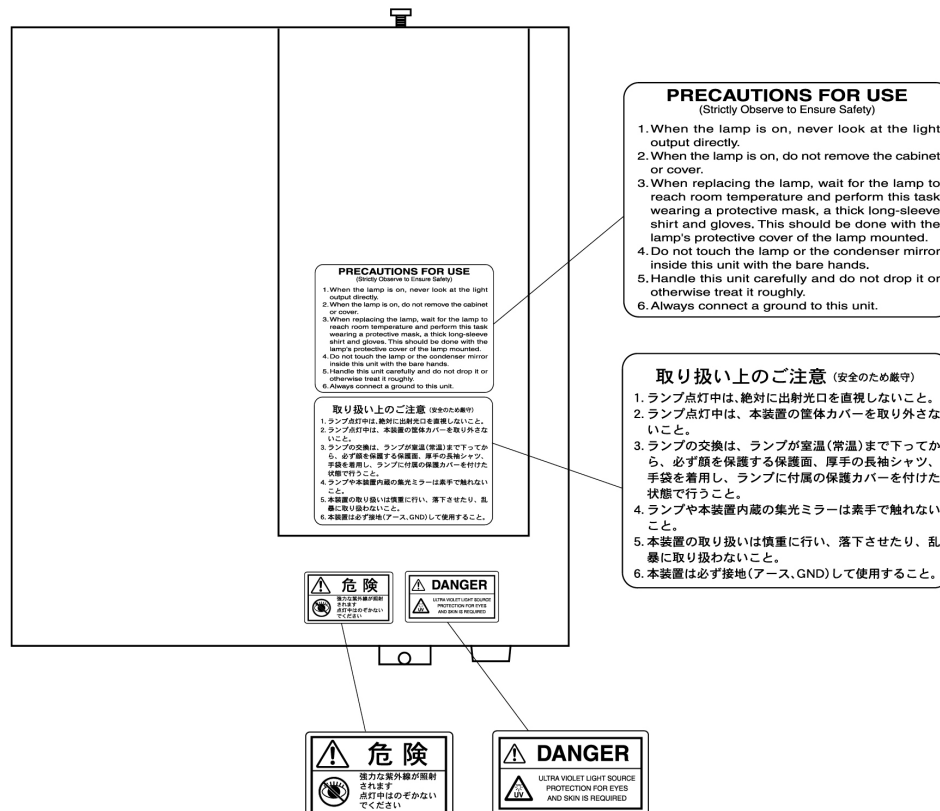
PRECAUTIONS FOR USE
(Strictly Observe to Ensure Safety)

1. When the lamp is on, never look at the light output directly.
2. When the lamp is on, do not remove the cabinet or cover.
3. When replacing the lamp, wait for the lamp to reach room temperature and perform this task wearing a protective mask, a thick long-sleeve shirt and gloves. This should be done with the lamp's protective cover of the lamp mounted.
4. Do not touch the lamp or the condenser mirror inside this unit with the bare hands.
5. Handle this unit carefully and do not drop it or otherwise treat it roughly.
6. Always connect a ground to this unit.

取り扱い上のご注意（安全のため厳守）

1. ランプ点灯中は、絶対に出射光口を直視しないこと。
2. ランプ点灯中は、本装置の筐体カバーを取り外さないこと。
3. ランプの交換は、ランプが室温（常温）まで下ってから、必ず顔を保護する保護面、厚手の長袖シャツ、手袋を着用し、ランプに付属の保護カバーを付けた状態で行うこと。
4. ランプや本装置内蔵の集光ミラーは素手で触れないこと。
5. 本装置の取り扱いは慎重に行い、落下させたり、乱暴に取り扱わないこと。
6. 本装置は必ず接地（アース、GND）して使用すること。

PRECAUTIONS FOR USE
(Strictly Observe to Ensure Safety)

1. When the lamp is on, never look at the light output directly.
2. When the lamp is on, do not remove the cabinet or cover.
3. When replacing the lamp, wait for the lamp to reach room temperature and perform this task wearing a protective mask, a thick long-sleeve shirt and gloves. This should be done with the lamp's protective cover of the lamp mounted.
4. Do not touch the lamp or the condenser mirror inside this unit with the bare hands.
5. Handle this unit carefully and do not drop it or otherwise treat it roughly.
6. Always connect a ground to this unit.

取り扱い上のご注意（安全のため厳守）

1. ランプ点灯中は、絶対に出射光口を直視しないこと。
2. ランプ点灯中は、本装置の筐体カバーを取り外さないこと。
3. ランプの交換は、ランプが室温（常温）まで下ってから、必ず顔を保護する保護面、厚手の長袖シャツ、手袋を着用し、ランプに付属の保護カバーを付けた状態で行うこと。
4. ランプや本装置内蔵の集光ミラーは素手で触れないこと。
5. 本装置の取り扱いは慎重に行い、落下させたり、乱暴に取り扱わないこと。
6. 本装置は必ず接地（アース、GND）して使用すること。

危 険
強力な紫外線が照射されます
点灯中はのぞかないでください

DANGER
ULTRA VIOLET LIGHT SOURCE
PROTECTION FOR EYES AND SKIN IS REQUIRED

危 険
強力な紫外線が照射されます
点灯中はのぞかないでください

DANGER
UV
ULTRA VIOLET LIGHT SOURCE
PROTECTION FOR EYES AND SKIN IS REQUIRED